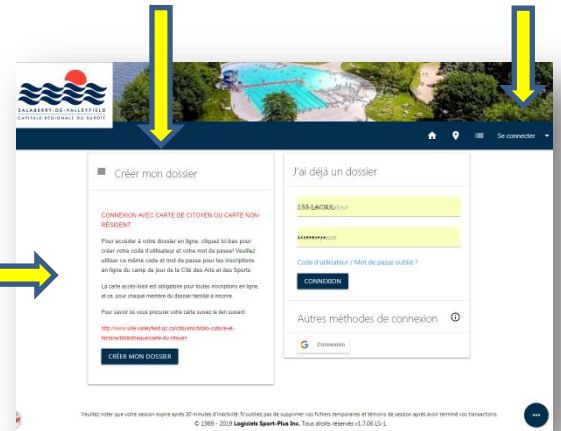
SALABERRY-DE-VALLEYFIELD
CAPITALE RÉGIONALE DU SUROÎT

Se connecter

Créer mon dossier

CONNEXION AVEC CARTE DE CITOYEN OU CARTE NON-RÉSIDENT

Pour accéder à votre dossier en ligne, cliquez ici-bas pour créer votre code d'utilisateur et votre mot de passe! Veuillez utiliser ce même code et mot de passe pour les inscriptions en ligne du camp de jour de la Cité des Arts et des Sports.

La carte accès-loisir est obligatoire pour toutes inscriptions en ligne, et ce, pour chaque membre du dossier familial à inscrire.

Pour savoir où vous procurer votre carte suivez le lien suivant:

http://www.ville.valleyfield.qc.ca/citoyens/biblio-culture-et-loisirs/bibliotheque/carte-du-citoyen

CRÉER MON DOSSIER

J'ai déjà un dossier

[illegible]

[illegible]

Code d'utilisateur / Mot de passe oublié ?

CONNEXION

Autres méthodes de connexion

Connexion

Veuillez noter que votre session expire après 30 minutes d'inactivité. N'oubliez pas de supprimer vos fichiers temporaires et témoins de session après avoir terminé vos transactions.
© 1989 - 2019 Logiciels Sport-Plus Inc. Tous droits réservés v1.7.06 LS-1